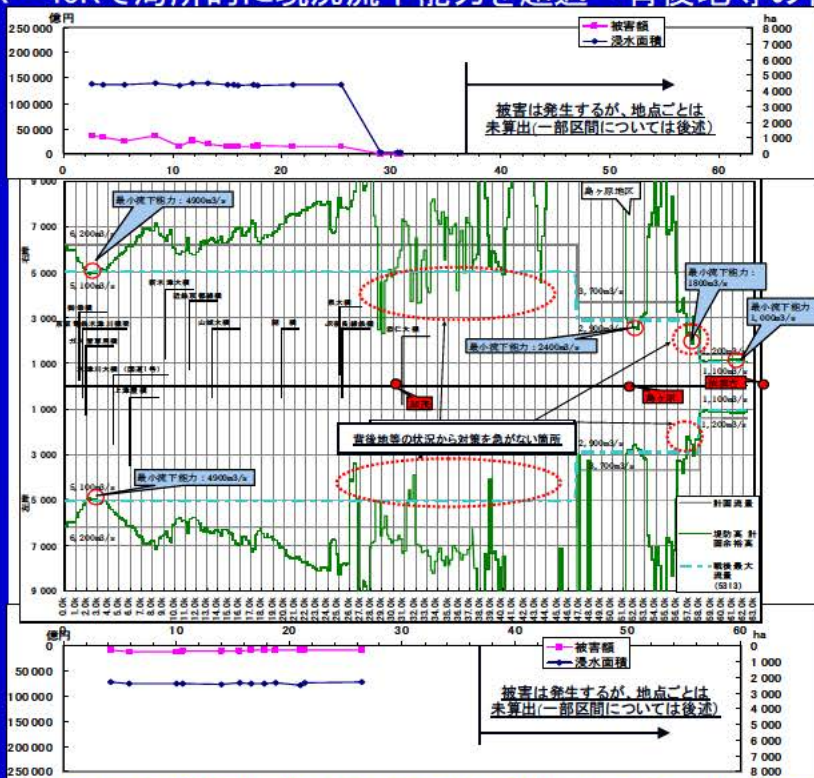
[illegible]で河川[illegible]現況流下能力を超過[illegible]背後地等の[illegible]

億円
250 000
200 000
150 000
100 000
50 000
0

被害額
浸水面積

ha
8 000
7 000
6 000
5 000
4 000
3 000
2 000
1 000
0

被害は発生するが、地点ごとは未算出(一部区間については後述)

0 10 20 30 40 50 60

9 000
7 000
5 000
3 000
1 000
1 000
3 000
5 000
7 000
9 000

右岸
左岸

最小流下能力：4900m3/s
6,200m3/s
5,100m3/s
島ヶ原地区
3,700m3/s
2,900m3/s
最小流下能力：2400m3/s
最小流下能力：1800m3/s
最小流下能力：1,000m3/s
1,200m3/s
1,100m3/s
1,100m3/s
1,200m3/s
2,900m3/s
3,700m3/s
最小流下能力：4900m3/s
5,100m3/s
6,200m3/s

背後地等の状況から対策を急がない箇所

計画流量
堤防高 計画余裕高
戦後最大流量(S313)

0 10 20 30 40 50 60

億円
0
50 000
100 000
150 000
200 000
250 000

被害額
浸水面積

ha
0
1 000
2 000
3 000
4 000
5 000
6 000
7 000
8 000

被害は発生するが、地点ごとは未算出(一部区間については後述)